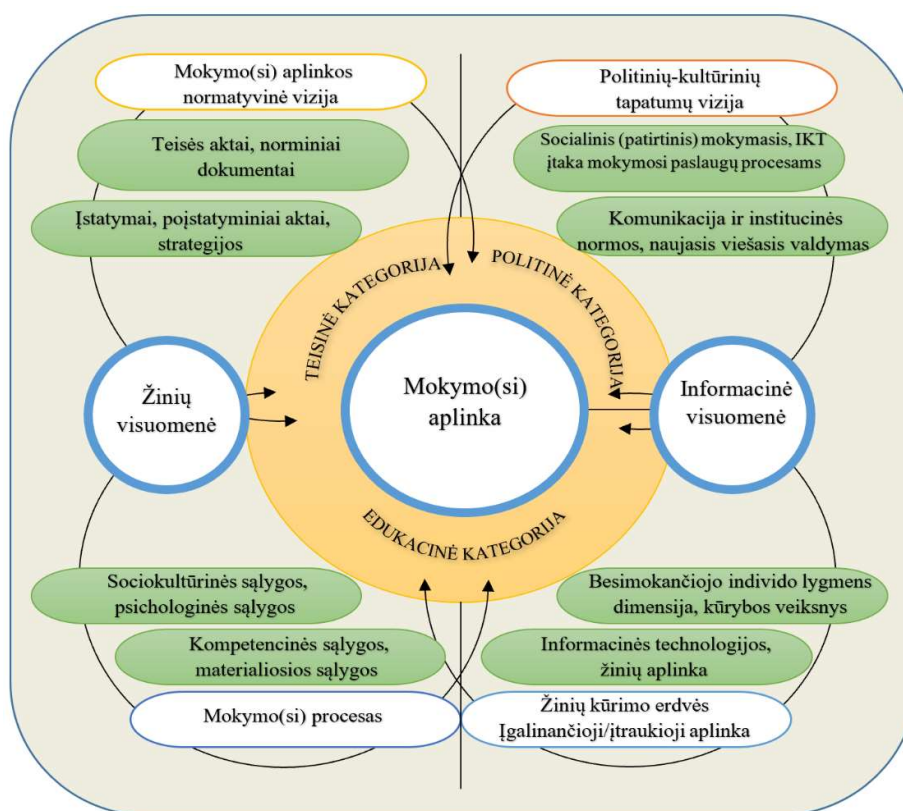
Mokymo(si) aplinkos normatyvinė vizija

Politinių-kultūrinių tapatumų vizija

Teisės aktai, norminiai dokumentai

Socialinis (patirtinis) mokymasis, IKT įtaka mokymosi paslaugų procesams

Įstatymai, poįstatyminiai aktai, strategijos

Komunikacija ir institucinės normos, naujasis viešasis valdymas

TEISINĖ KATEGORIJA

POLITINĖ KATEGORIJA

Žinių visuomenė

Mokymo(si) aplinka

Informacinė visuomenė

EDUKACINĖ KATEGORIJA

Sociokultūrinės sąlygos, psichologinės sąlygos

Besimokančiojo individo lygmens dimensija, kūrybos veiksnys

Kompetencinės sąlygos, materialiosios sąlygos

Informacinės technologijos, žinių aplinka

Mokymo(si) procesas

Žinių kūrimo erdvės Įgalinančioji/įtraukioji aplinka